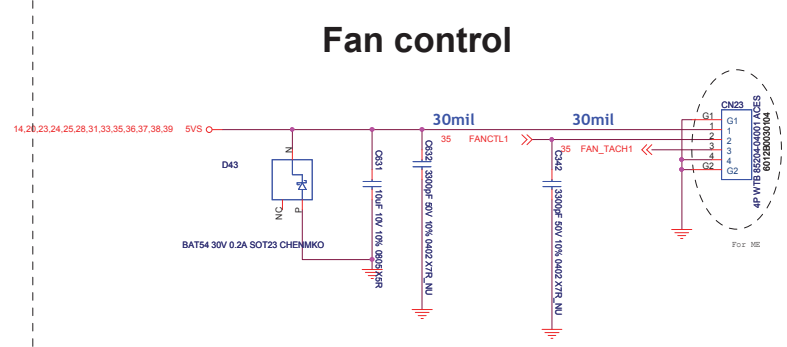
Fan control

14,20,23,24,25,28,31,33,35,36,37,38,39 5VS

30mil

30mil

35 FANCTL1

35 FAN_TACH1

D43

N

NC

P

BAT54 30V 0.2A SOT23 CHENMKO

C631
10uF 10V 10% 0805 X5R

C632
3300pF 50V 10% 0402 X7R_NU

C342
3300pF 50V 10% 0402 X7R_NU

CN23
G1
1
2
3
4
G2

G1
1
2
3
4
G2

4P WTB 85204-04001 ACES
6012B0030104

For ME